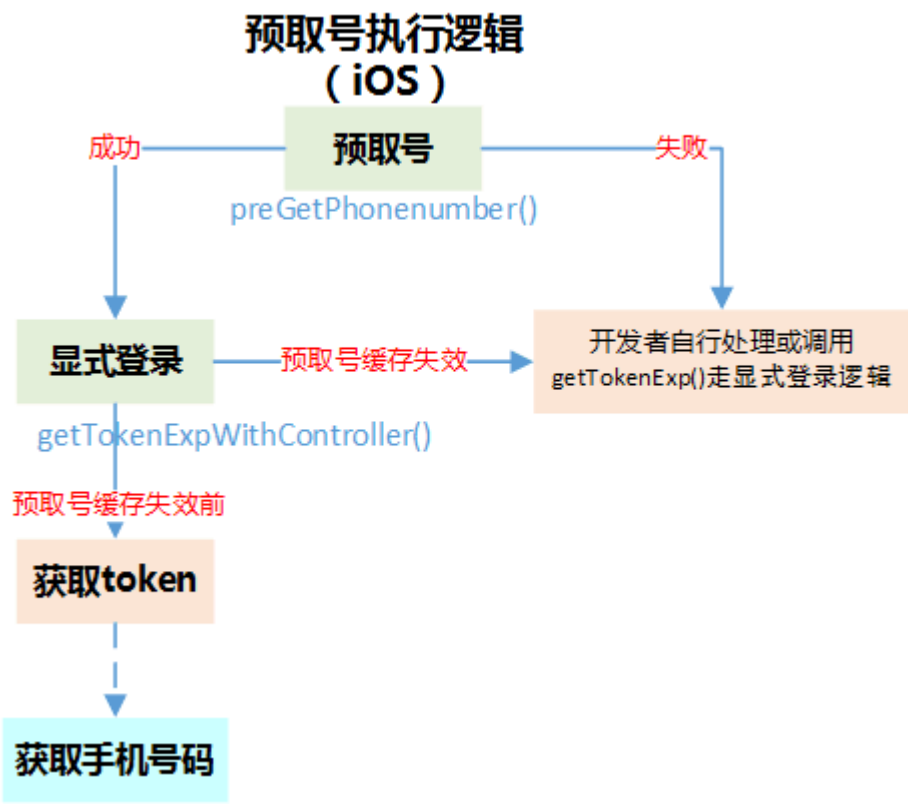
预取号执行逻辑
（iOS）

成功

预取号

失败

preGetPhonenumber()

显式登录

预取号缓存失效

开发者自行处理或调用 getTokenExp()走显式登录逻辑

getTokenExpWithController()

预取号缓存失效前

获取token

获取手机号码